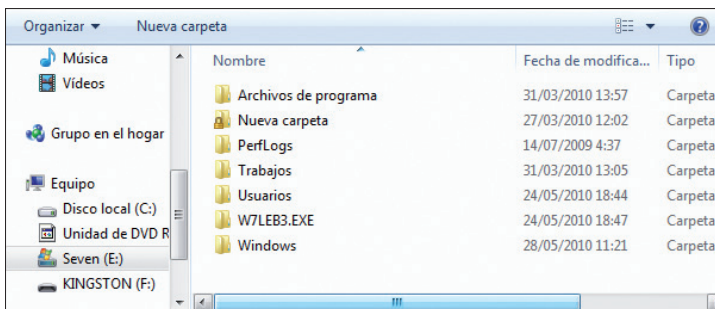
Organizar ▾ Nueva carpeta

Música
Vídeos

Grupo en el hogar

Equipo
Disco local (C:)
Unidad de DVD R
Seven (E:)
KINGSTON (F:)

| Nombre | Fecha de modifica... | Tipo |
|---|---|---|
| Archivos de programa | 31/03/2010 13:57 | Carpeta |
| Nueva carpeta | 27/03/2010 12:02 | Carpeta |
| PerfLogs | 14/07/2009 4:37 | Carpeta |
| Trabajos | 31/03/2010 13:05 | Carpeta |
| Usuarios | 24/05/2010 18:44 | Carpeta |
| W7LEB3.EXE | 24/05/2010 18:47 | Carpeta |
| Windows | 28/05/2010 11:21 | Carpeta |